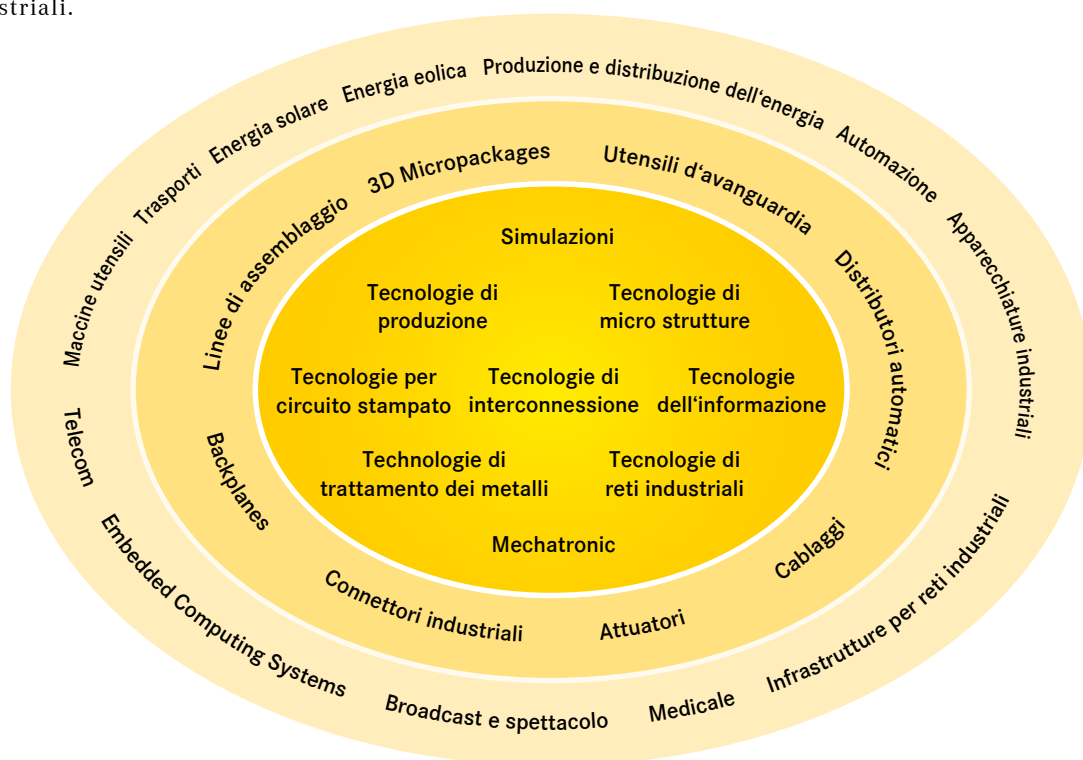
striali.

Simulazioni

Tecnologie di produzione

Tecnologie di micro strutture

Tecnologie per circuito stampato

Tecnologie di interconnessione

Tecnologie dell‘informazione

Technologie di trattamento dei metalli

Tecnologie di reti industriali

Mechatronic

Linee di assemblaggio

3D Micropackages

Utensili d‘avanguardia

Distributori automatici

Cablaggi

Attuatori

Connettori industriali

Backplanes

Maccine utensili

Trasporti

Energia solare

Energia eolica

Produzione e distribuzione dell‘energia

Automazione

Apparecchiature industriali

Infrastrutture per reti industriali

Medicale

Broadcast e spettacolo

Embedded Computing Systems

Telecom